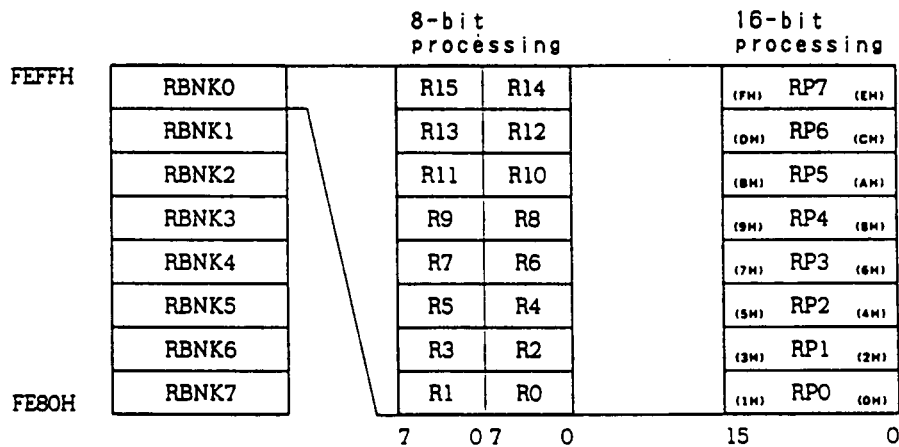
8-bit processing

16-bit processing

FEFFH

FE80H

| RBNK0 |
|---|
| RBNK1 |
| RBNK2 |
| RBNK3 |
| RBNK4 |
| RBNK5 |
| RBNK6 |
| RBNK7 |

| R15 | R14 |
|---|---|
| R13 | R12 |
| R11 | R10 |
| R9 | R8 |
| R7 | R6 |
| R5 | R4 |
| R3 | R2 |
| R1 | R0 |

7 0 7 0

| (FH) RP7 (EH) |
|---|
| (DH) RP6 (CH) |
| (BH) RP5 (AH) |
| (9H) RP4 (8H) |
| (7H) RP3 (6H) |
| (5H) RP2 (4H) |
| (3H) RP1 (2H) |
| (1H) RP0 (0H) |

15 0